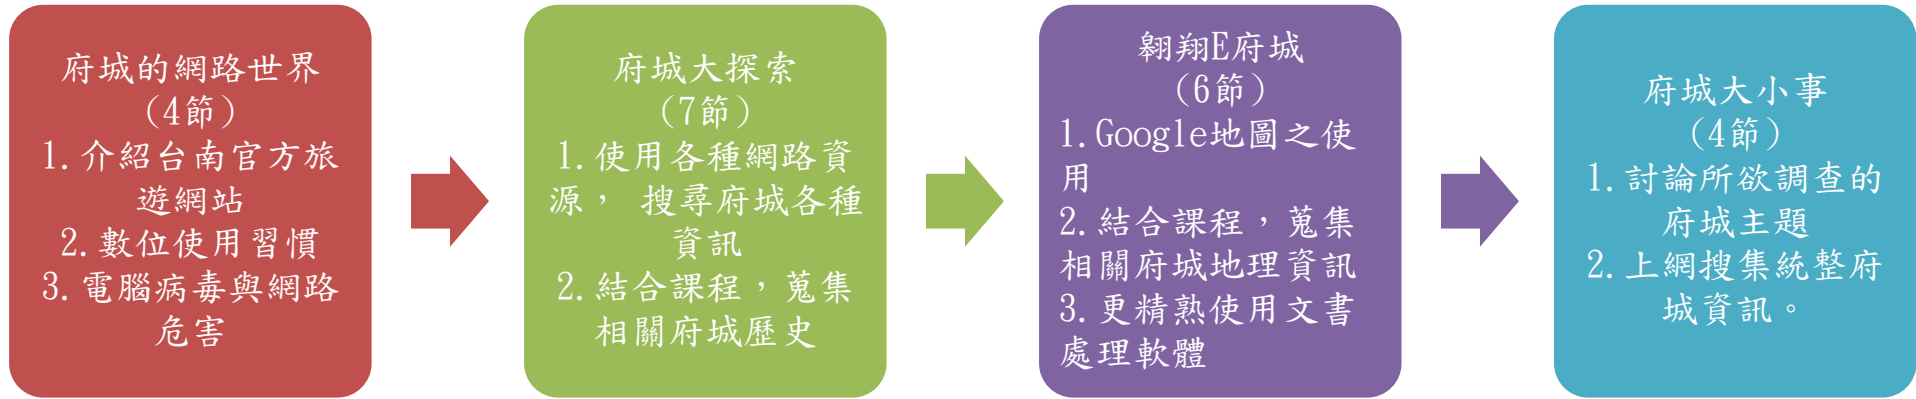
府城的網路世界
（4節）
1. 介紹台南官方旅遊網站
2. 數位使用習慣
3. 電腦病毒與網路危害

府城大探索
（7節）
1. 使用各種網路資源， 搜尋府城各種資訊
2. 結合課程，蒐集相關府城歷史

翱翔E府城
（6節）
1. Google地圖之使用
2. 結合課程，蒐集相關府城地理資訊
3. 更精熟使用文書處理軟體

府城大小事
（4節）
1. 討論所欲調查的府城主題
2. 上網搜集統整府城資訊。